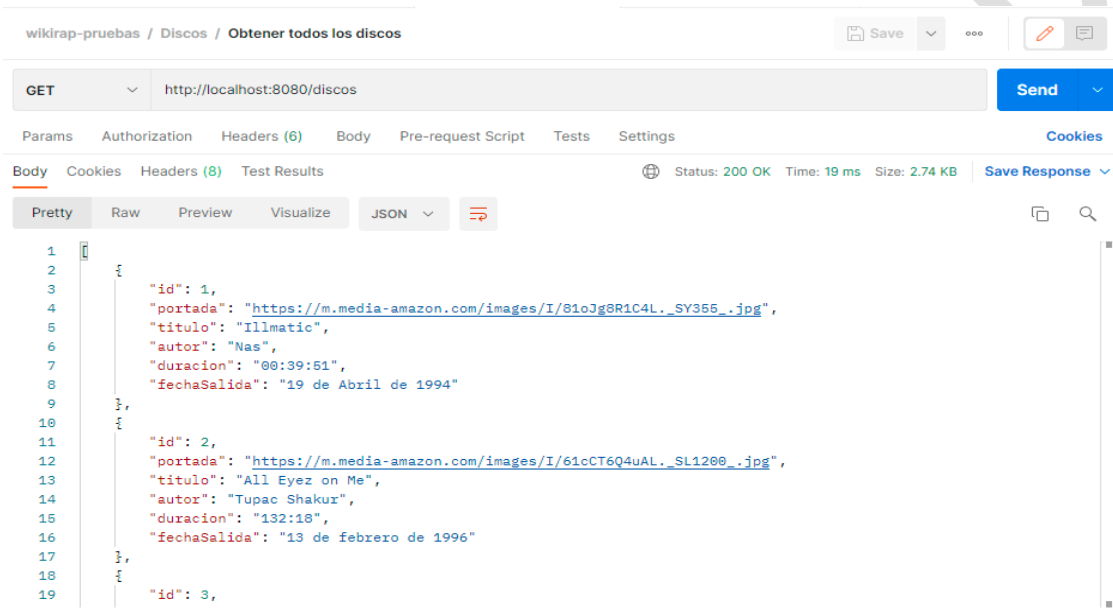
wikirap-pruebas / Discos / Obtener todos los discos

Save

GET http://localhost:8080/discos

Send

Params Authorization Headers (6) Body Pre-request Script Tests Settings Cookies

Body Cookies Headers (8) Test Results Status: 200 OK Time: 19 ms Size: 2.74 KB Save Response

Pretty Raw Preview Visualize JSON

1 [
2 {
3 "id": 1,
4 "portada": "https://m.media-amazon.com/images/I/81oJg8R1C4L._SY355_.jpg",
5 "titulo": "Illmatic",
6 "autor": "Nas",
7 "duracion": "00:39:51",
8 "fechaSalida": "19 de Abril de 1994"
9 },
10 {
11 "id": 2,
12 "portada": "https://m.media-amazon.com/images/I/61cCT6Q4uAL._SL1200_.jpg",
13 "titulo": "All Eyez on Me",
14 "autor": "Tupac Shakur",
15 "duracion": "132:18",
16 "fechaSalida": "13 de febrero de 1996"
17 },
18 {
19 "id": 3,